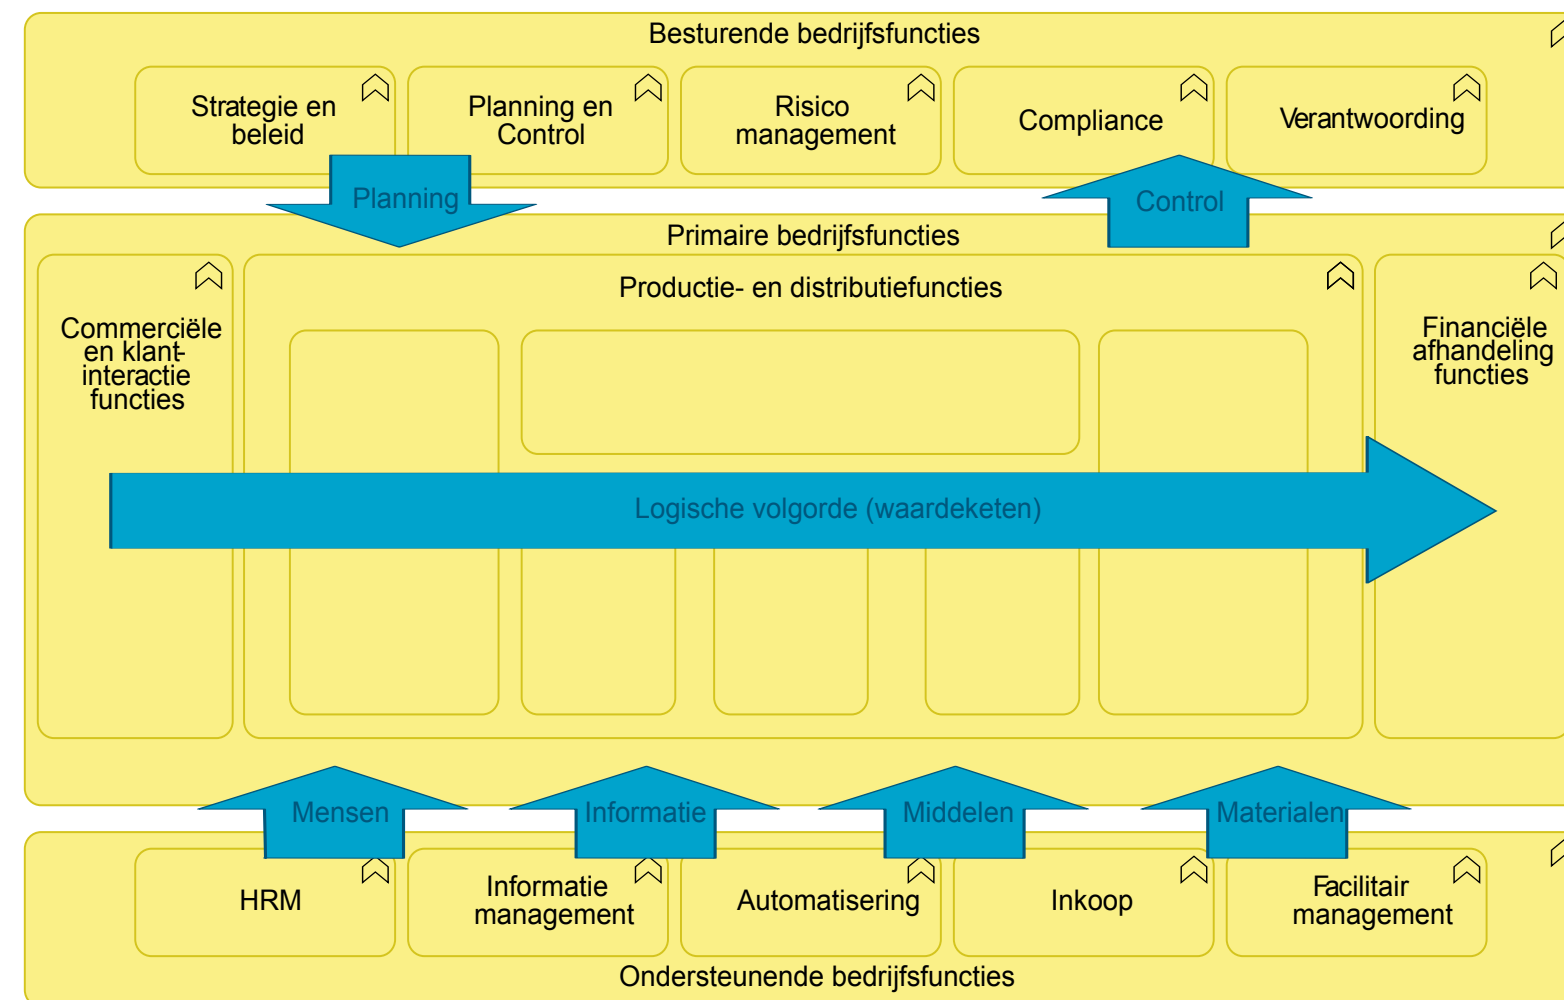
Besturende bedrijfsfuncties

Strategie en beleid

Planning en Control

Risico management

Compliance

Verantwoording

Planning

Control

Primaire bedrijfsfuncties

Commerciële en klant-interactie functies

Productie- en distributiefuncties

Financiële afhandeling functies

Logische volgorde (waardeketen)

Mensen

Informatie

Middelen

Materialen

HRM

Informatie management

Automatisering

Inkoop

Facilitair management

Ondersteunende bedrijfsfuncties